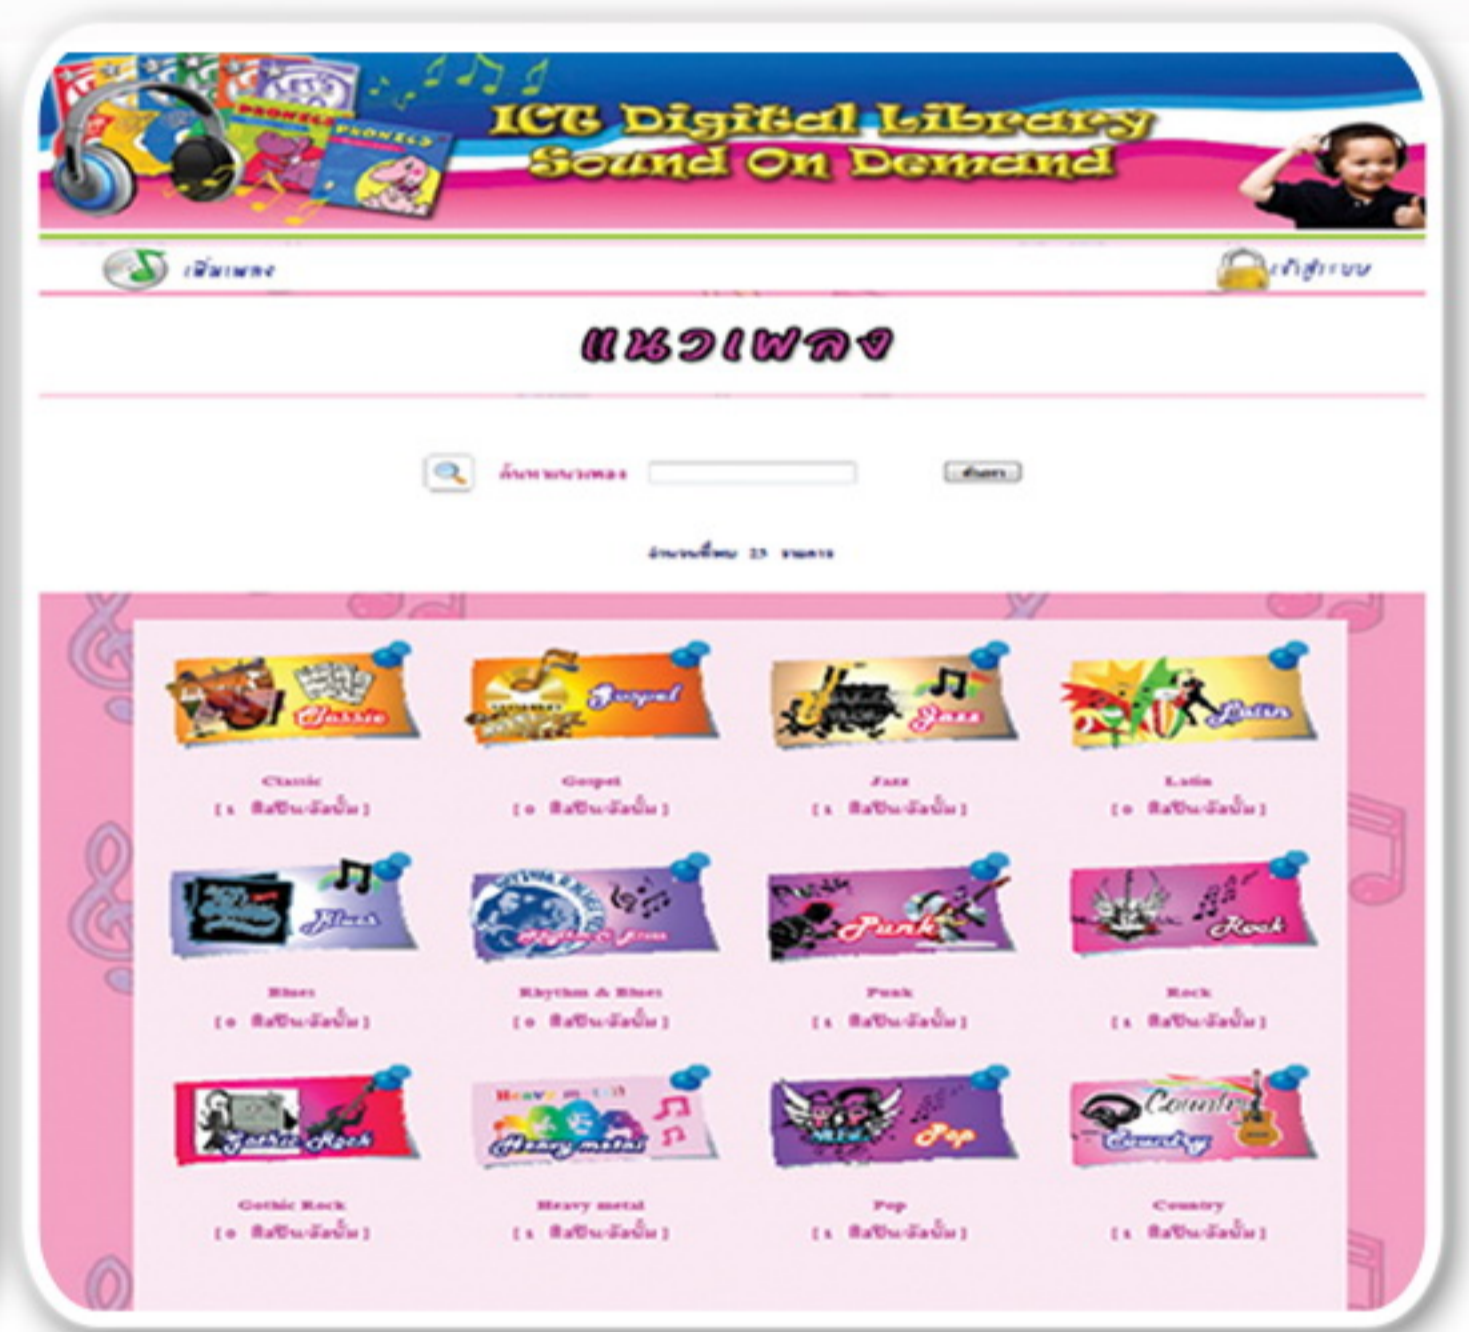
ICT Digital Library
Sound On Demand

เพิ่มเพลง

เข้าสู่ระบบ

แนวเพลง

ค้นหาแนวเพลง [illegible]

จำนวนทั้งหมด 23 รายการ

Classic

Classic
[ 1 ศิลปิน-อัลบั้ม ]

Gospel

Gospel
[ 0 ศิลปิน-อัลบั้ม ]

Jazz

Jazz
[ 1 ศิลปิน-อัลบั้ม ]

Latin

Latin
[ 0 ศิลปิน-อัลบั้ม ]

Blues

Blues
[ 0 ศิลปิน-อัลบั้ม ]

Rhythm & Blues

Rhythm & Blues
[ 0 ศิลปิน-อัลบั้ม ]

Punk

Punk
[ 1 ศิลปิน-อัลบั้ม ]

Rock

Rock
[ 1 ศิลปิน-อัลบั้ม ]

Gothic Rock

Gothic Rock
[ 0 ศิลปิน-อัลบั้ม ]

Heavy metal

Heavy metal
[ 1 ศิลปิน-อัลบั้ม ]

Pop

Pop
[ 1 ศิลปิน-อัลบั้ม ]

Country

Country
[ 1 ศิลปิน-อัลบั้ม ]